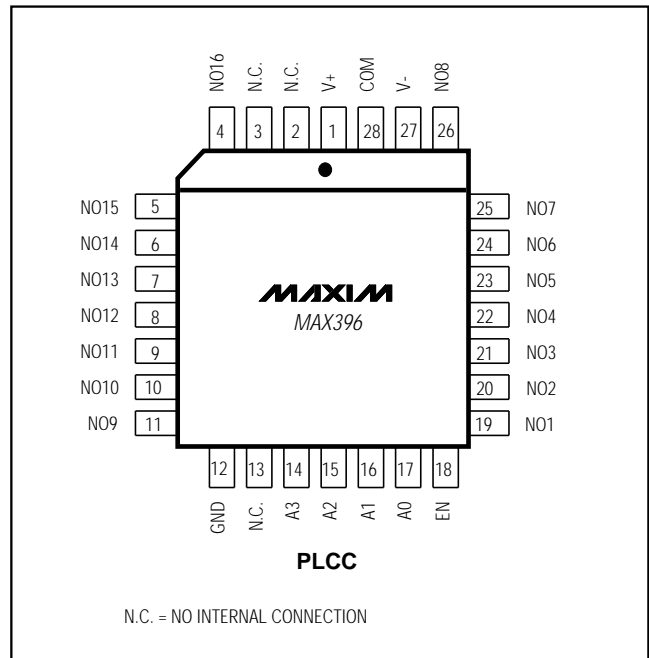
NO16 N.C. N.C. V+ COM V- NO8

4 3 2 1 28 27 26

NO15 5
NO14 6
NO13 7
NO12 8
NO11 9
NO10 10
NO9 11

MAXIM
MAX396

25 NO7
24 NO6
23 NO5
22 NO4
21 NO3
20 NO2
19 NO1

12 13 14 15 16 17 18

GND N.C. A3 A2 A1 A0 EN

PLCC

N.C. = NO INTERNAL CONNECTION